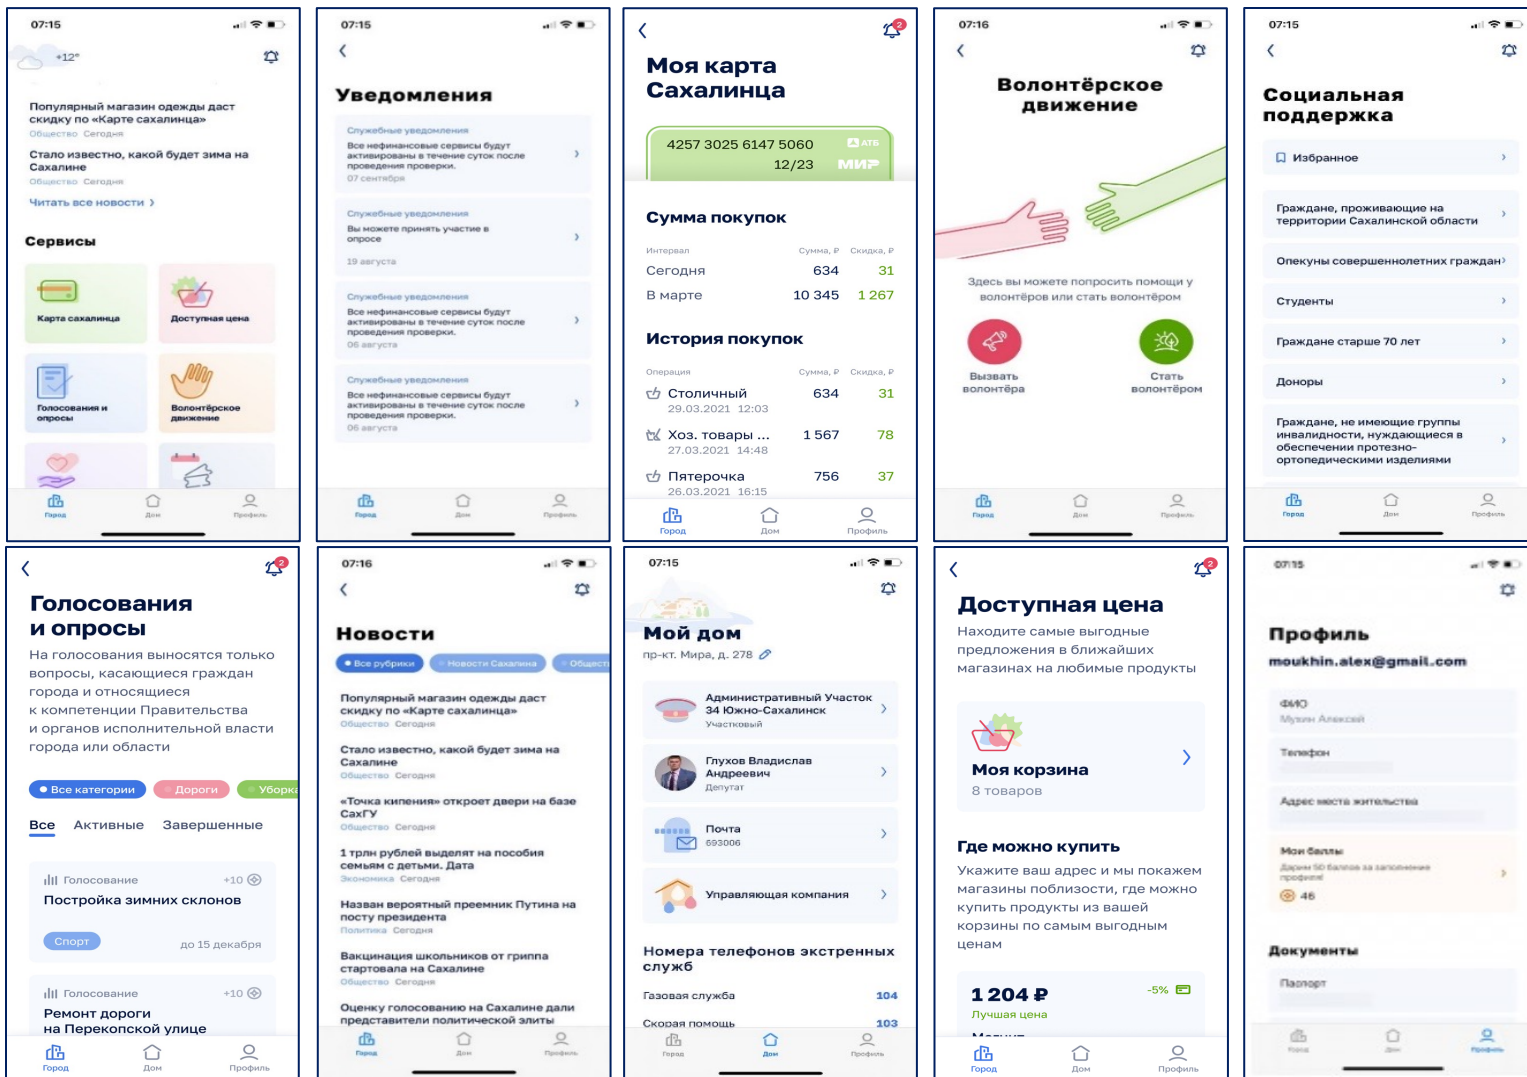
07:15

+12°

Популярный магазин одежды даст скидку по «Карте сахалинца»
Общество Сегодня

Стало известно, какой будет зима на Сахалине
Общество Сегодня

Читать все новости ›

Сервисы

Карта сахалинца
Доступная цена
Голосования и опросы
Волонтёрское движение

Город Дом Профиль

07:15

Уведомления

Служебные уведомления
Все нефинансовые сервисы будут активированы в течение суток после проведения проверки.
07 сентября

Служебные уведомления
Вы можете принять участие в опросе
19 августа

Служебные уведомления
Все нефинансовые сервисы будут активированы в течение суток после проведения проверки.
06 августа

Служебные уведомления
Все нефинансовые сервисы будут активированы в течение суток после проведения проверки.
06 августа

Город Дом Профиль

Моя карта Сахалинца

4257 3025 6147 5060
12/23
МИР

Сумма покупок

| Интервал | Сумма, ₽ | Скидка, ₽ |
|---|---|---|
| Сегодня | 634 | 31 |
| В марте | 10 345 | 1 267 |

История покупок

| Операция | Сумма, ₽ | Скидка, ₽ |
|---|---|---|
| Столичный 29.03.2021 12:03 | 634 | 31 |
| Хоз. товары ... 27.03.2021 14:48 | 1 567 | 78 |
| Пятерочка 26.03.2021 16:15 | 756 | 37 |

Город Дом Профиль

07:16

Волонтёрское движение

Здесь вы можете попросить помощи у волонтёров или стать волонтёром

Вызвать волонтёра
Стать волонтёром

Город Дом Профиль

07:15

Социальная поддержка

Избранное
Граждане, проживающие на территории Сахалинской области
Опекуны совершеннолетних граждан
Студенты
Граждане старше 70 лет
Доноры
Граждане, не имеющие группы инвалидности, нуждающиеся в обеспечении протезно-ортопедическими изделиями

Город Дом Профиль

Голосования и опросы
На голосования выносятся только вопросы, касающиеся граждан города и относящиеся к компетенции Правительства и органов исполнительной власти города или области

Все категории Дороги Уборка

Все Активные Завершенные

Голосование +10
Постройка зимних склонов
Спорт до 15 декабря

Голосование +10
Ремонт дороги на Перекопской улице

Город Дом Профиль

07:16

Новости

Все рубрики Новости Сахалина Общество

Популярный магазин одежды даст скидку по «Карте сахалинца»
Общество Сегодня

Стало известно, какой будет зима на Сахалине
Общество Сегодня

«Точка кипения» откроет двери на базе СахГУ
Общество Сегодня

1 трлн рублей выделят на пособия семьям с детьми. Дата
Экономика Сегодня

Назван вероятный преемник Путина на посту президента
Политика Сегодня

Вакцинация школьников от гриппа стартовала на Сахалине
Общество Сегодня

Оценку голосованию на Сахалине дали представители политической элиты

Город Дом Профиль

07:15

Мой дом
пр-кт. Мира, д. 278

Административный Участок 34 Южно-Сахалинск
Участковый

Глухов Владислав Андреевич
Депутат

Почта
693006

Управляющая компания

Номера телефонов экстренных служб

Газовая служба 104
Скорая помощь 103

Город Дом Профиль

Доступная цена
Находите самые выгодные предложения в ближайших магазинах на любимые продукты

Моя корзина
8 товаров

Где можно купить
Укажите ваш адрес и мы покажем магазины поблизости, где можно купить продукты из вашей корзины по самым выгодным ценам

1 204 ₽ -5%
Лучшая цена

Город Дом Профиль

07:15

Профиль
moukhin.alex@gmail.com

ФИО
Мухин Алексей

Телефон

Адрес места жительства

Мои баллы
Дарим 50 баллов за заполнение профиля
46

Документы

Паспорт

Город Дом Профиль